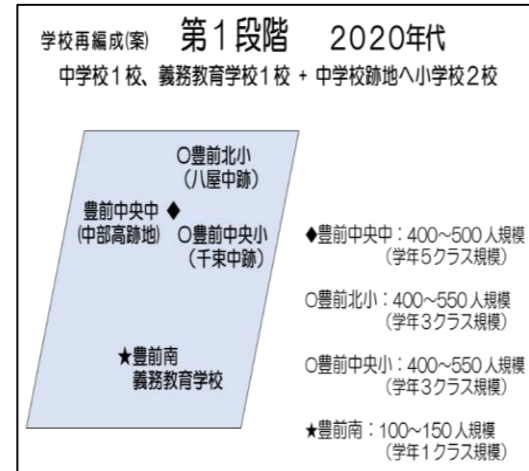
学校再編成(案)　第１段階　2020年代

中学校１校、義務教育学校１校 + 中学校跡地へ小学校２校

○豊前北小
(八屋中跡)

豊前中央中 ◆
(中部高跡地)

○豊前中央小
(千束中跡)

★豊前南
義務教育学校

◆豊前中央中：400~500人規模
(学年5クラス規模)

○豊前北小：400~550人規模
(学年3クラス規模)

○豊前中央小：400~550人規模
(学年3クラス規模)

★豊前南：100~150人規模
(学年1クラス規模)